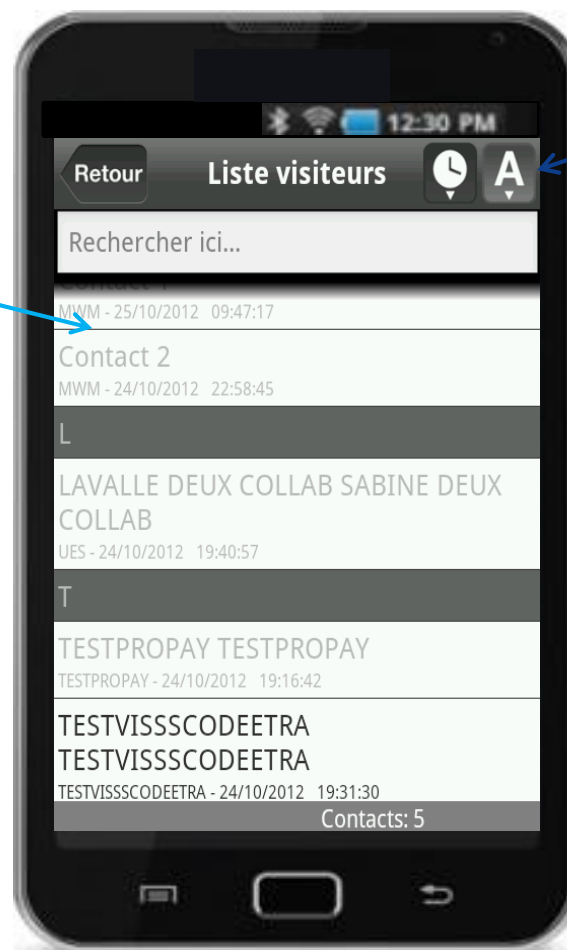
12:30 PM

Retour

Liste visiteurs

A

Rechercher ici...

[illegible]

MWM - 25/10/2012 09:47:17

Contact 2

MWM - 24/10/2012 22:58:45

L

LAVALLE DEUX COLLAB SABINE DEUX COLLAB

UES - 24/10/2012 19:40:57

T

TESTPROPAY TESTPROPAY

TESTPROPAY - 24/10/2012 19:16:42

TESTVISSSCODEETRA TESTVISSSCODEETRA

TESTVISSSCODEETRA - 24/10/2012 19:31:30

Contacts: 5